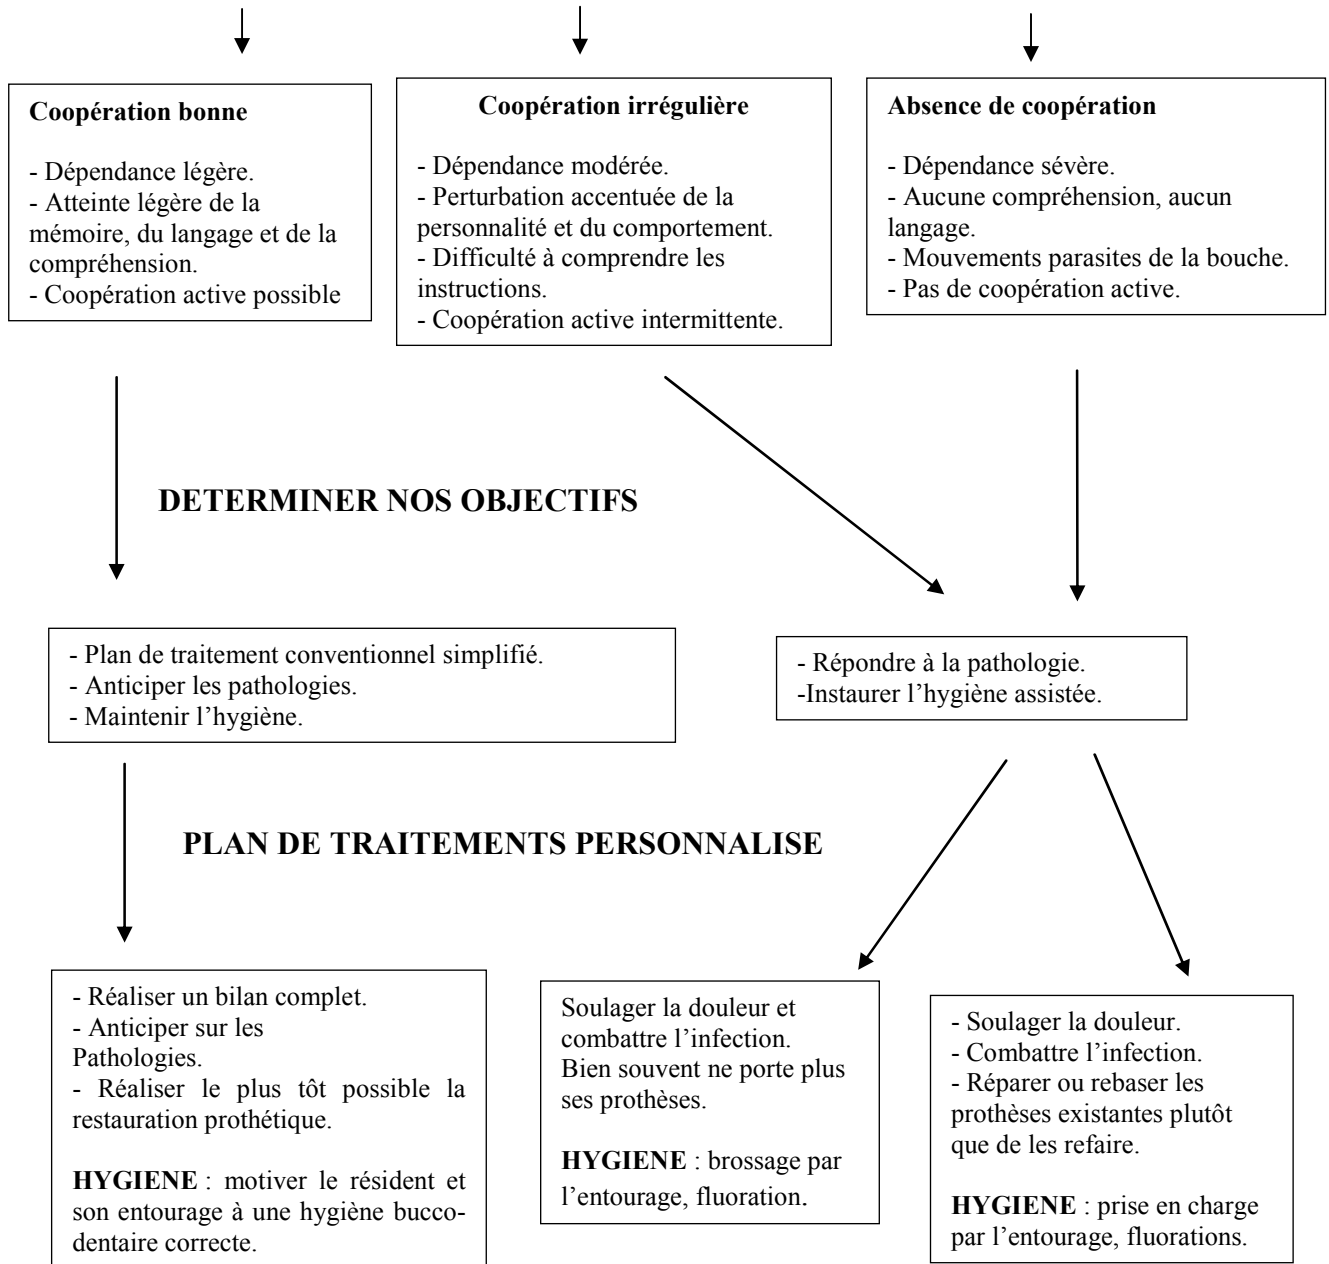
**Coopération bonne**

- Dépendance légère.
- Atteinte légère de la mémoire, du langage et de la compréhension.
- Coopération active possible

**Coopération irrégulière**

- Dépendance modérée.
- Perturbation accentuée de la personnalité et du comportement.
- Difficulté à comprendre les instructions.
- Coopération active intermittente.

**Absence de coopération**

- Dépendance sévère.
- Aucune compréhension, aucun langage.
- Mouvements parasites de la bouche.
- Pas de coopération active.

**DETERMINER NOS OBJECTIFS**

- Plan de traitement conventionnel simplifié.
- Anticiper les pathologies.
- Maintenir l'hygiène.

- Répondre à la pathologie.
-Instaurer l'hygiène assistée.

**PLAN DE TRAITEMENTS PERSONNALISE**

- Réaliser un bilan complet.
- Anticiper sur les Pathologies.
- Réaliser le plus tôt possible la restauration prothétique.

**HYGIENE** : motiver le résident et son entourage à une hygiène bucco-dentaire correcte.

Soulager la douleur et combattre l'infection. Bien souvent ne porte plus ses prothèses.

**HYGIENE** : brossage par l'entourage, fluoration.

- Soulager la douleur.
- Combattre l'infection.
- Réparer ou rebaser les prothèses existantes plutôt que de les refaire.

**HYGIENE** : prise en charge par l'entourage, fluorations.